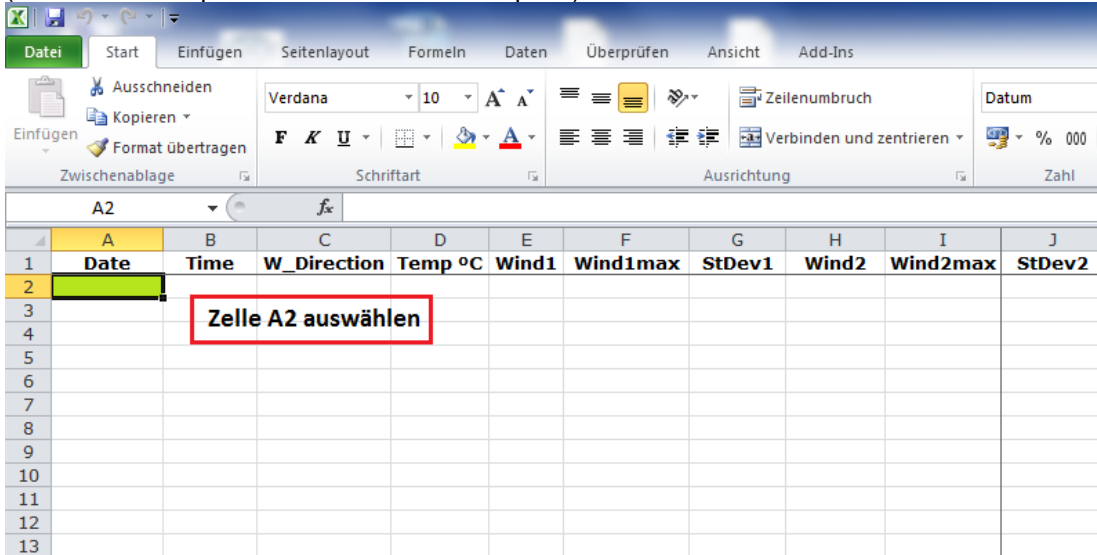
Datei | Start | Einfügen | Seitenlayout | Formeln | Daten | Überprüfen | Ansicht | Add-Ins

Ausschneiden
Kopieren
Einfügen
Format übertragen
Zwischenablage

Verdana | 10
F K U
Schriftart

Zeilenumbruch
Verbinden und zentrieren
Ausrichtung

Datum
% 000
Zahl

A2 | $f_x$

| | A | B | C | D | E | F | G | H | I | J |
|---|---|---|---|---|---|---|---|---|---|---|
| 1 | Date | Time | W_Direction | Temp ºC | Wind1 | Wind1max | StDev1 | Wind2 | Wind2max | StDev2 |
| 2 | | | | | | | | | | |
| 3 | | | | | | | | | | |
| 4 | | | | | | | | | | |
| 5 | | | | | | | | | | |
| 6 | | | | | | | | | | |
| 7 | | | | | | | | | | |
| 8 | | | | | | | | | | |
| 9 | | | | | | | | | | |
| 10 | | | | | | | | | | |
| 11 | | | | | | | | | | |
| 12 | | | | | | | | | | |
| 13 | | | | | | | | | | |

Zelle A2 auswählen